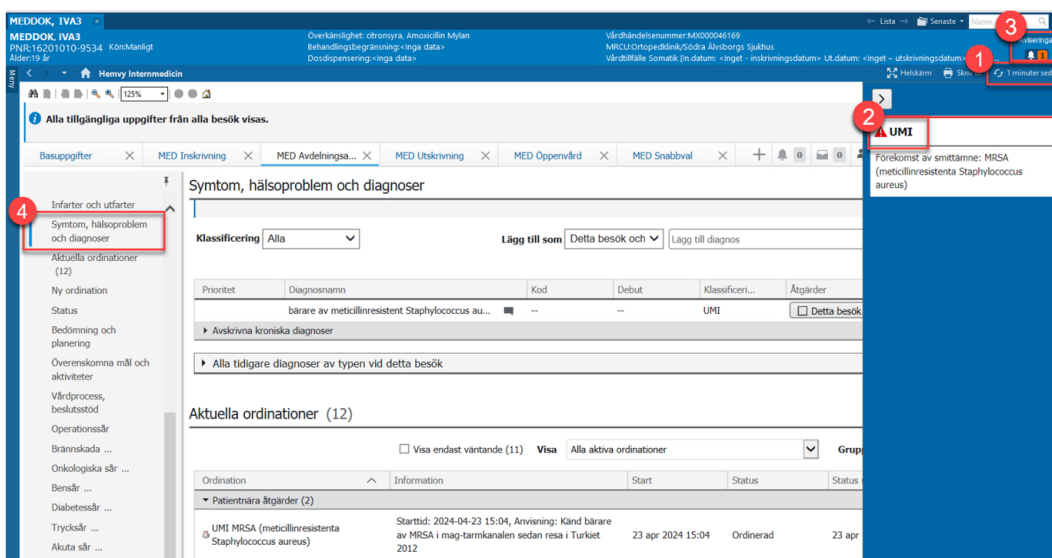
MEDDOK, IVA3 ×

MEDDOK, IVA3
PNR:16201010-9534 Kön:Manligt
Ålder:19 år

Överkänslighet: citronsyra, Amoxicillin Mylan
Behandlingsbegränsning:<Inga data>
Dosdispensering:<Inga data>

Vårdhändelsenummer:MX000046169
MRCU:Ortopedklinik/Södra Älvsborgs Sjukhus
Vårdtillfälle Somatik [In.datum: <Inget - inskrivningsdatum> Ut.datum: <Inget – utskrivningsdatum>

Lista Senaste Namn

3

visering

1

Meny

Hemvy Internmedicin

Helskärm Skriv 1 minuter sed

125%

Alla tillgängliga uppgifter från alla besök visas.

2

UMI

Förekomst av smittämne: MRSA (meticillinresistenta Staphylococcus aureus)

Basuppgifter × MED Inskrivning × MED Avdelningsa... × MED Utskrivning × MED Öppenvård × MED Snabbval × 0 0

Infarter och utfarter

4

Symtom, hälsoproblem och diagnoser

Aktuella ordinationer (12)

Ny ordination

Status

Bedömning och planering

Överenskomna mål och aktiviteter

Vårdprocess, beslutsstöd

Operationssår

Brännskada ...

Onkologiska sår ...

Bensår ...

Diabetessår ...

Trycksår ...

Akuta sår ...

Symtom, hälsoproblem och diagnoser

Klassificering Alla

Lägg till som Detta besök och Lägg till diagnos

| Prioritet | Diagnosnamn | Kod | Debut | Klassificeri... | Åtgärder |
|---|---|---|---|---|---|
| | bärare av meticillinresistent Staphylococcus au... | -- | -- | UMI | Detta besök |

Avskrivna kroniska diagnoser

Alla tidigare diagnoser av typen vid detta besök

Aktuella ordinationer (12)

Visa endast väntande (11) Visa Alla aktiva ordinationer Grup

| Ordination | Information | Start | Status | Status |
|---|---|---|---|---|
| Patientnära åtgärder (2) | | | | |
| UMI MRSA (meticillinresistenta Staphylococcus aureus) | Starttid: 2024-04-23 15:04, Anvisning: Känd bärare av MRSA i mag-tarmkanalen sedan resa i Turkiet 2012 | 23 apr 2024 15:04 | Ordinerad | 23 apr |